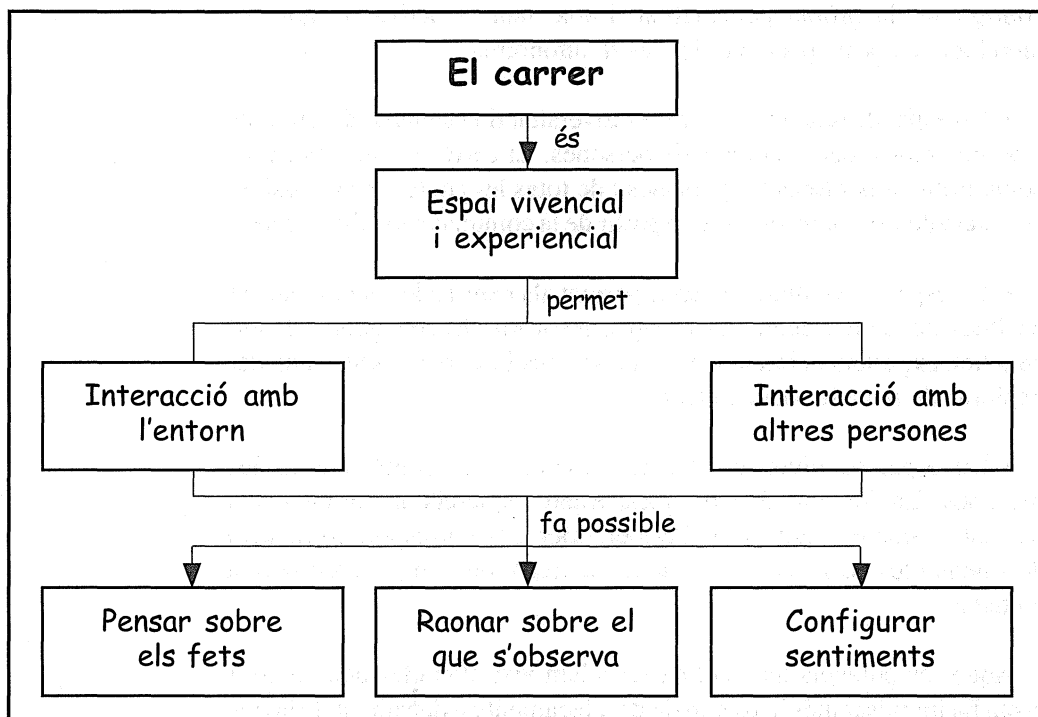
El carrer

és

Espai vivencial i experiencial

permet

Interacció amb l'entorn

Interacció amb altres persones

fa possible

Pensar sobre els fets

Raonar sobre el que s'observa

Configurar sentiments